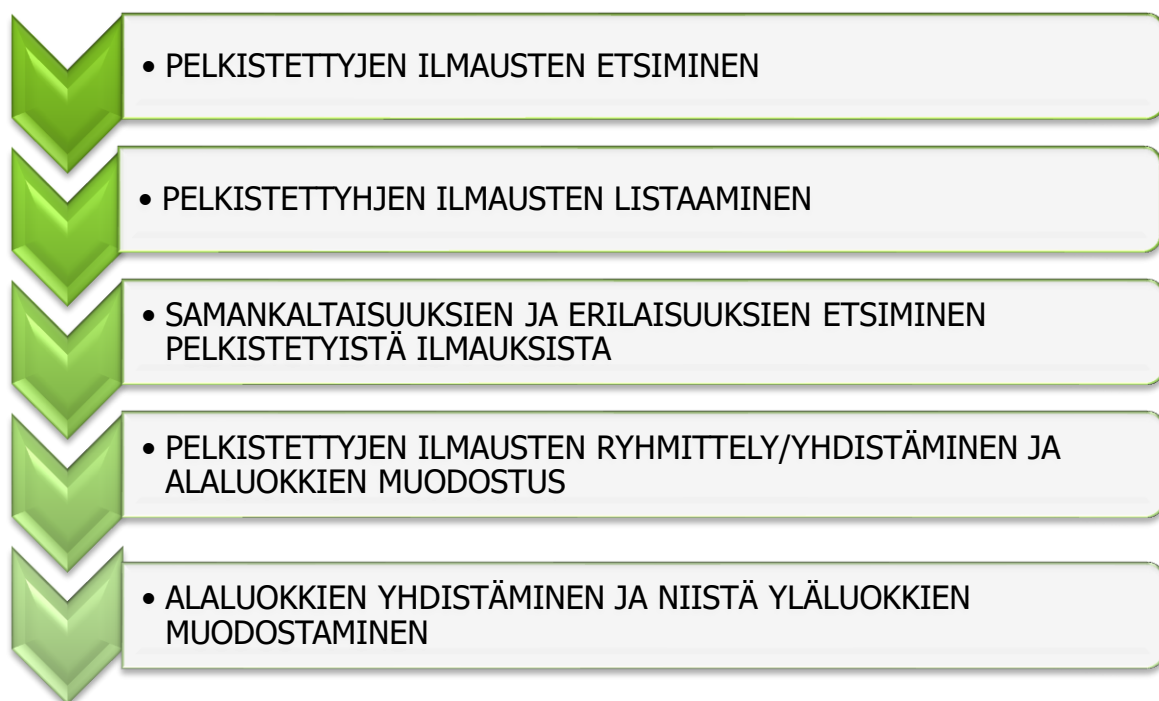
• PELKISTETTYJEN ILMAUSTEN ETSIMINEN

• PELKISTETTYHJEN ILMAUSTEN LISTAAMINEN

• SAMANKALTAISUUKSIEN JA ERILAISUUKSIEN ETSIMINEN PELKISTETYISTÄ ILMAUKSISTA

• PELKISTETTYJEN ILMAUSTEN RYHMITTELY/YHDISTÄMINEN JA ALALUOKKIEN MUODOSTUS

• ALALUOKKIEN YHDISTÄMINEN JA NIISTÄ YLÄLUOKKIEN MUODOSTAMINEN